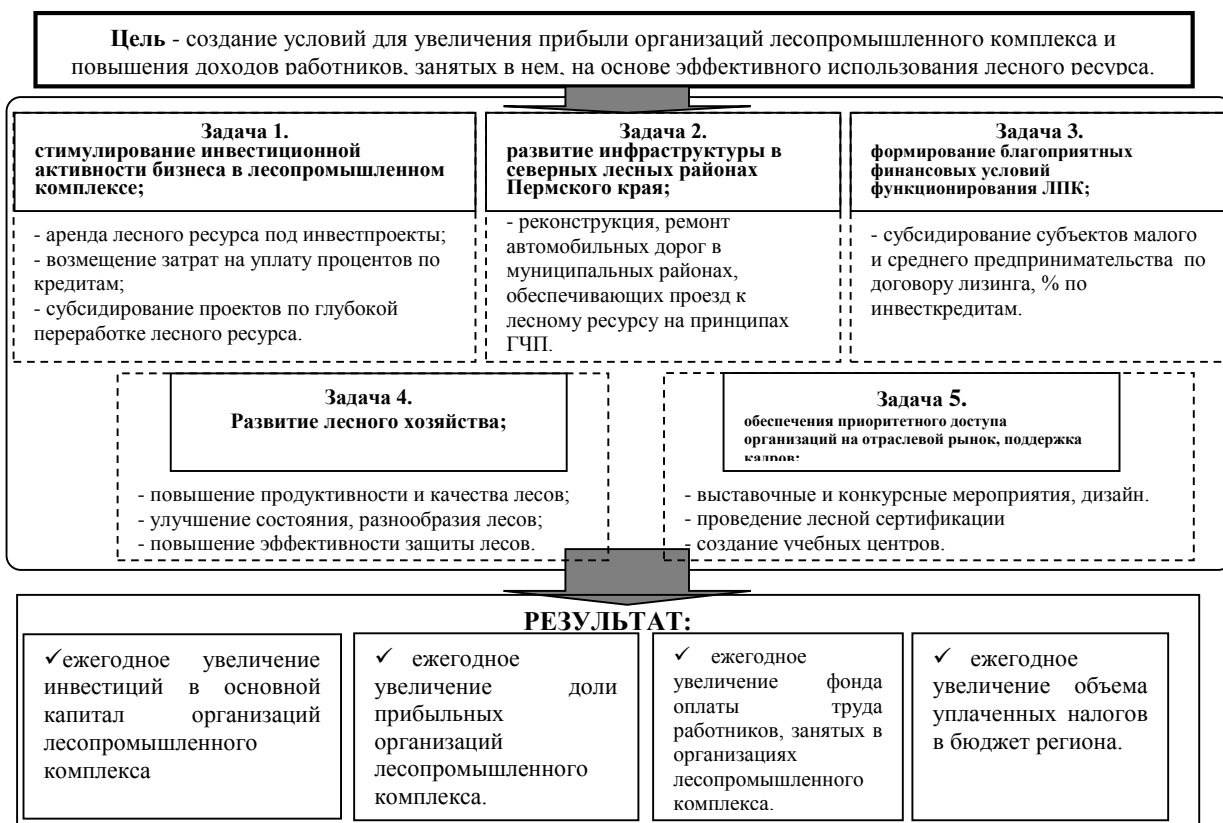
**Цель** - создание условий для увеличения прибыли организаций лесопромышленного комплекса и повышения доходов работников, занятых в нем, на основе эффективного использования лесного ресурса.

**Задача 1.**
**стимулирование инвестиционной активности бизнеса в лесопромышленном комплексе;**

- аренда лесного ресурса под инвестпроекты;
- возмещение затрат на уплату процентов по кредитам;
- субсидирование проектов по глубокой переработке лесного ресурса.

**Задача 2.**
**развитие инфраструктуры в северных лесных районах Пермского края;**

- реконструкция, ремонт автомобильных дорог в муниципальных районах, обеспечивающих проезд к лесному ресурсу на принципах ГЧП.

**Задача 3.**
**формирование благоприятных финансовых условий функционирования ЛПК;**

- субсидирование субъектов малого и среднего предпринимательства по договору лизинга, % по инвесткредитам.

**Задача 4.**
**Развитие лесного хозяйства;**

- повышение продуктивности и качества лесов;
- улучшение состояния, разнообразия лесов;
- повышение эффективности защиты лесов.

**Задача 5.**
**обеспечения приоритетного доступа организаций на отраслевой рынок, поддержка кадров;**

- выставочные и конкурсные мероприятия, дизайн.
- проведение лесной сертификации
- создание учебных центров.

**РЕЗУЛЬТАТ:**

✓ежегодное увеличение инвестиций в основной капитал организаций лесопромышленного комплекса

✓ ежегодное увеличение доли прибыльных организаций лесопромышленного комплекса.

✓ ежегодное увеличение фонда оплаты труда работников, занятых в организациях лесопромышленного комплекса.

✓ ежегодное увеличение объема уплаченных налогов в бюджет региона.